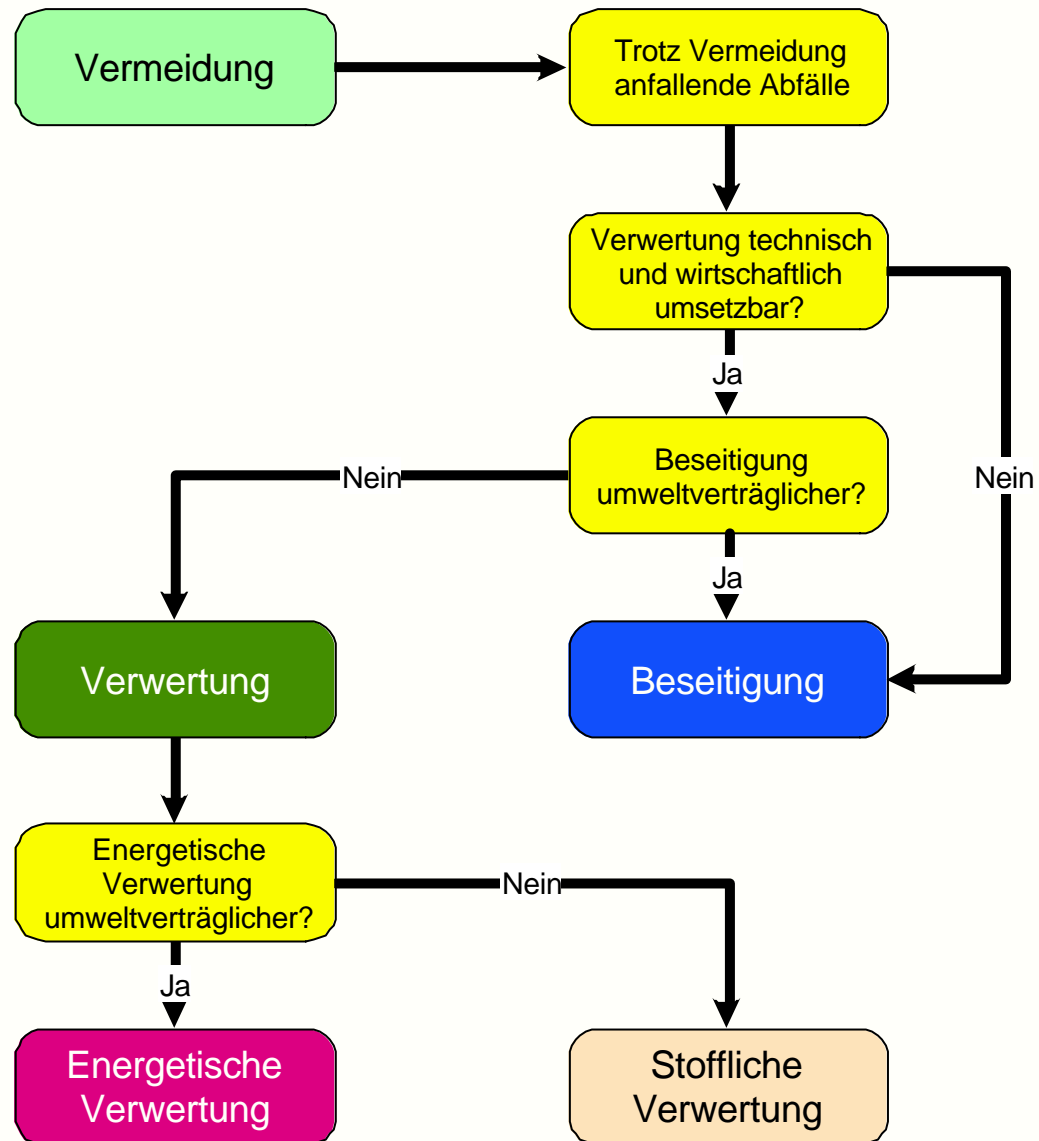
Vermeidung

Trotz Vermeidung anfallende Abfälle

Verwertung technisch und wirtschaftlich umsetzbar?

Ja

Nein

Beseitigung umweltverträglicher?

Nein

Ja

Verwertung

Beseitigung

Energetische Verwertung umweltverträglicher?

Nein

Ja

Energetische Verwertung

Stoffliche Verwertung